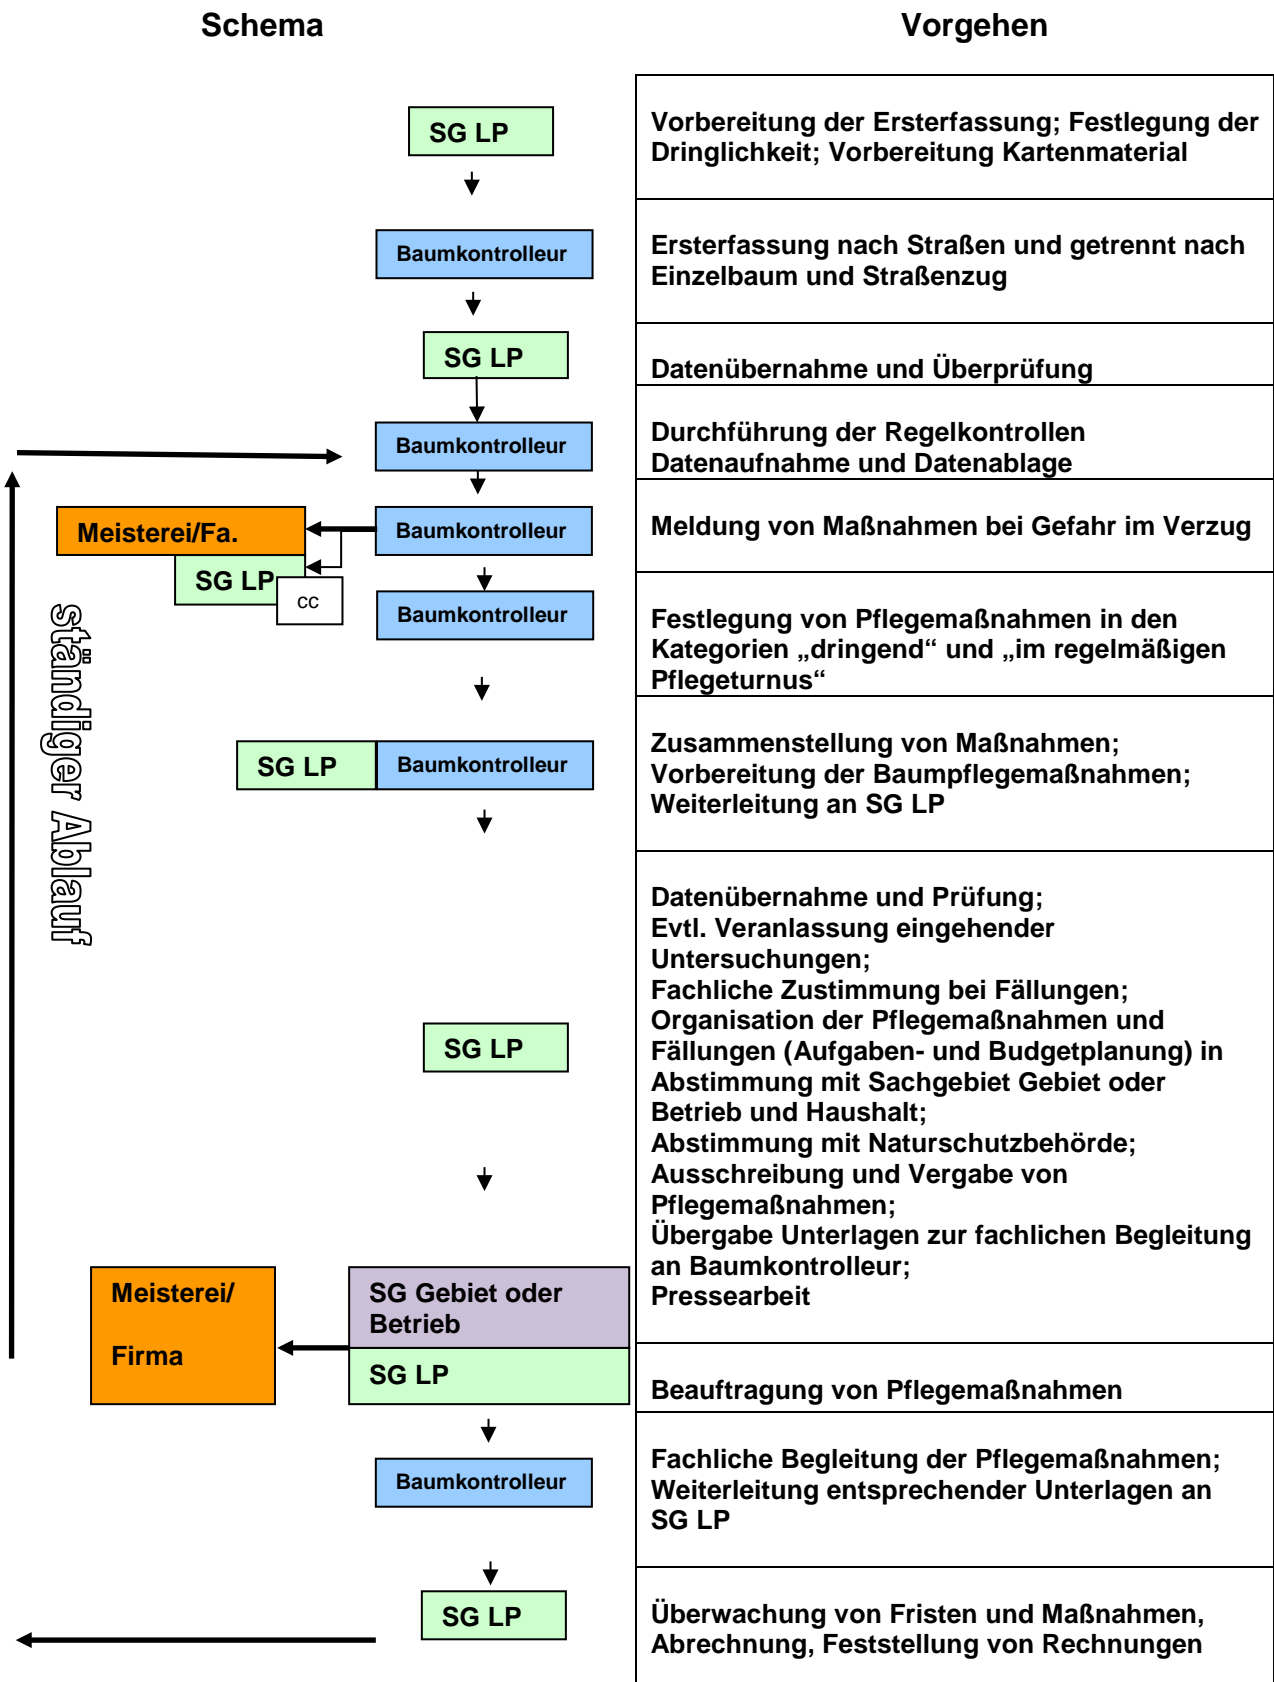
Schema

Vorgehen

SG LP

Vorbereitung der Ersterfassung; Festlegung der Dringlichkeit; Vorbereitung Kartenmaterial

Baumkontrolleur

Ersterfassung nach Straßen und getrennt nach Einzelbaum und Straßenzug

SG LP

Datenübernahme und Überprüfung

Baumkontrolleur

Durchführung der Regelkontrollen
Datenaufnahme und Datenablage

Meisterei/Fa.

Baumkontrolleur

Meldung von Maßnahmen bei Gefahr im Verzug

SG LP

cc

Baumkontrolleur

Festlegung von Pflegemaßnahmen in den Kategorien „dringend“ und „im regelmäßigen Pflegeturnus“

ständiger Ablauf

SG LP

Baumkontrolleur

Zusammenstellung von Maßnahmen;
Vorbereitung der Baumpflegemaßnahmen;
Weiterleitung an SG LP

SG LP

Datenübernahme und Prüfung;
Evtl. Veranlassung eingehender Untersuchungen;
Fachliche Zustimmung bei Fällungen;
Organisation der Pflegemaßnahmen und Fällungen (Aufgaben- und Budgetplanung) in Abstimmung mit Sachgebiet Gebiet oder Betrieb und Haushalt;
Abstimmung mit Naturschutzbehörde;
Ausschreibung und Vergabe von Pflegemaßnahmen;
Übergabe Unterlagen zur fachlichen Begleitung an Baumkontrolleur;
Pressearbeit

Meisterei/

Firma

SG Gebiet oder Betrieb

SG LP

Beauftragung von Pflegemaßnahmen

Baumkontrolleur

Fachliche Begleitung der Pflegemaßnahmen;
Weiterleitung entsprechender Unterlagen an SG LP

SG LP

Überwachung von Fristen und Maßnahmen,
Abrechnung, Feststellung von Rechnungen